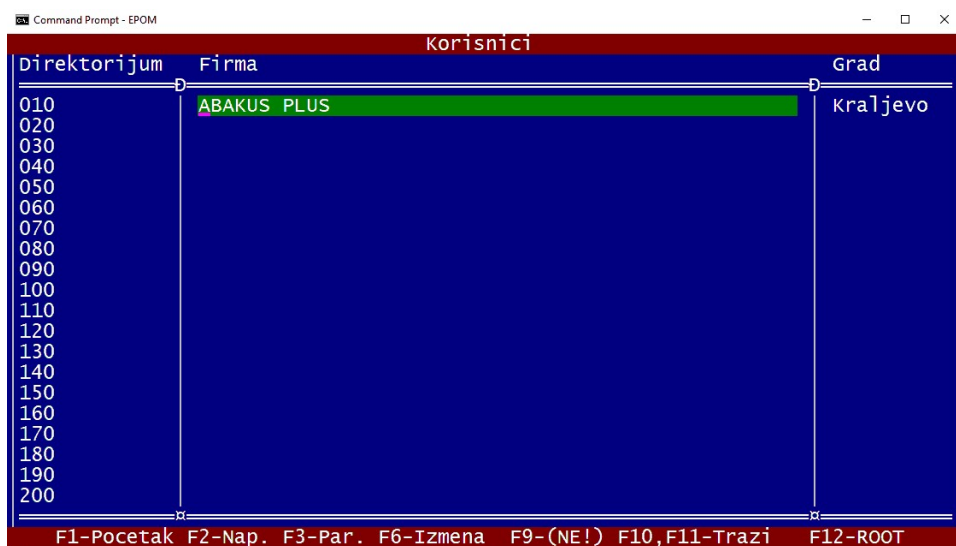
Command Prompt - EPOM

Korisnici

| Direktorijum | Firma | Grad |
|---|---|---|
| 010 | ABAKUS PLUS | Kraljevo |
| 020 | | |
| 030 | | |
| 040 | | |
| 050 | | |
| 060 | | |
| 070 | | |
| 080 | | |
| 090 | | |
| 100 | | |
| 110 | | |
| 120 | | |
| 130 | | |
| 140 | | |
| 150 | | |
| 160 | | |
| 170 | | |
| 180 | | |
| 190 | | |
| 200 | | |

F1-Pocetak F2-Nap. F3-Par. F6-Izmena F9-(NE!) F10,F11-Trazi F12-ROOT